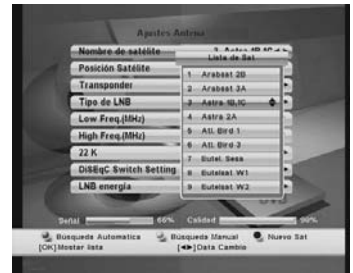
Ajustes Antena

Nombre de satélite
3. Astra 1B,1C
Posición Satélite
Transponder
Tipo de LNB
Low Freq.(MHz)
High Freq.(MHz)
22 K
DiSEqC Switch Setting
LNB energia

Lista de Sat
1 Arabsat 2B
2 Arabsat 3A
3 Astra 1B,1C
4 Astra 2A
5 Atl. Bird 1
6 Atl. Bird 3
7 Eutel. Sesa
8 Eutelsat W1
9 Eutelsat W2

Señal 60%
Calidad 90%

Búsqueda Automatica
Búsqueda Manual
Nuevo Sat
[OK]Mostar lista
[◄►]Data Cambio